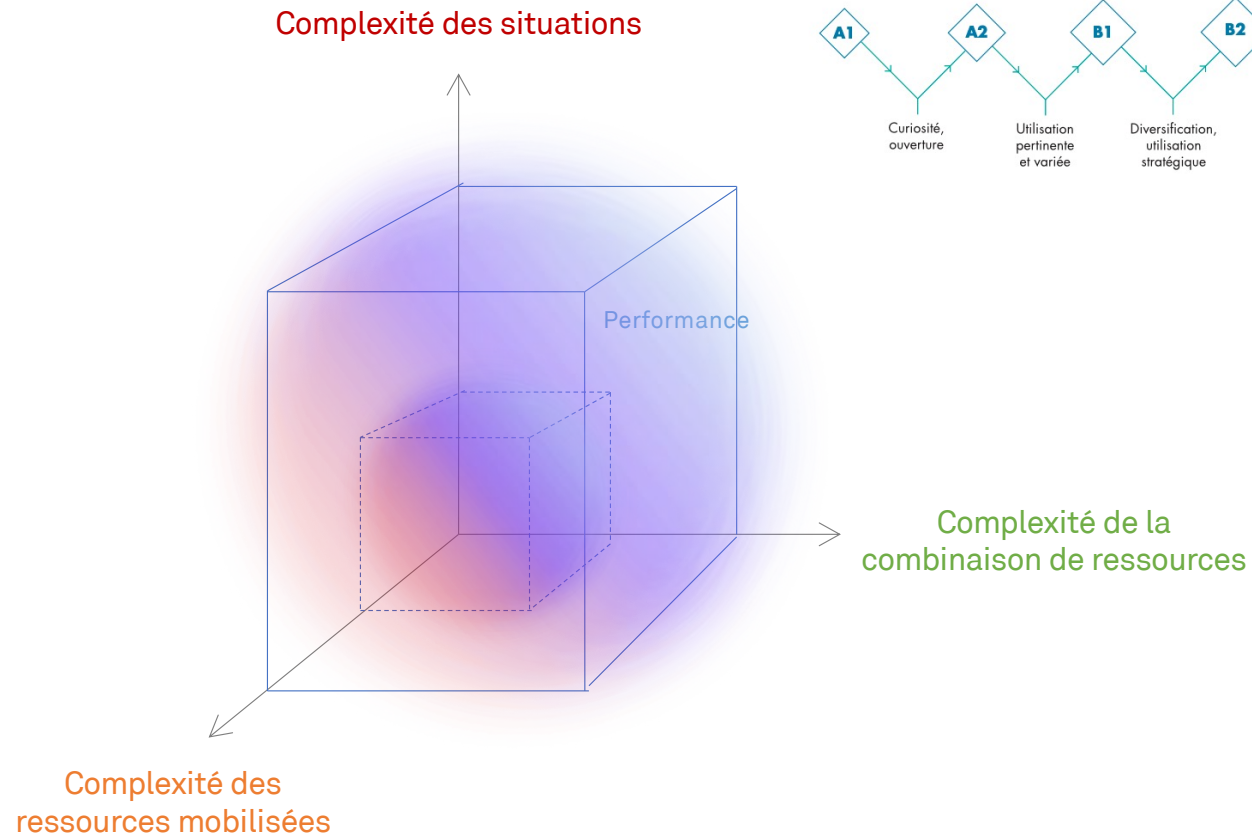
Complexité des situations

A1

A2

B1

B2

Curiosité, ouverture

Utilisation pertinente et variée

Diversification, utilisation stratégique

Performance

Complexité de la combinaison de ressources

Complexité des ressources mobilisées